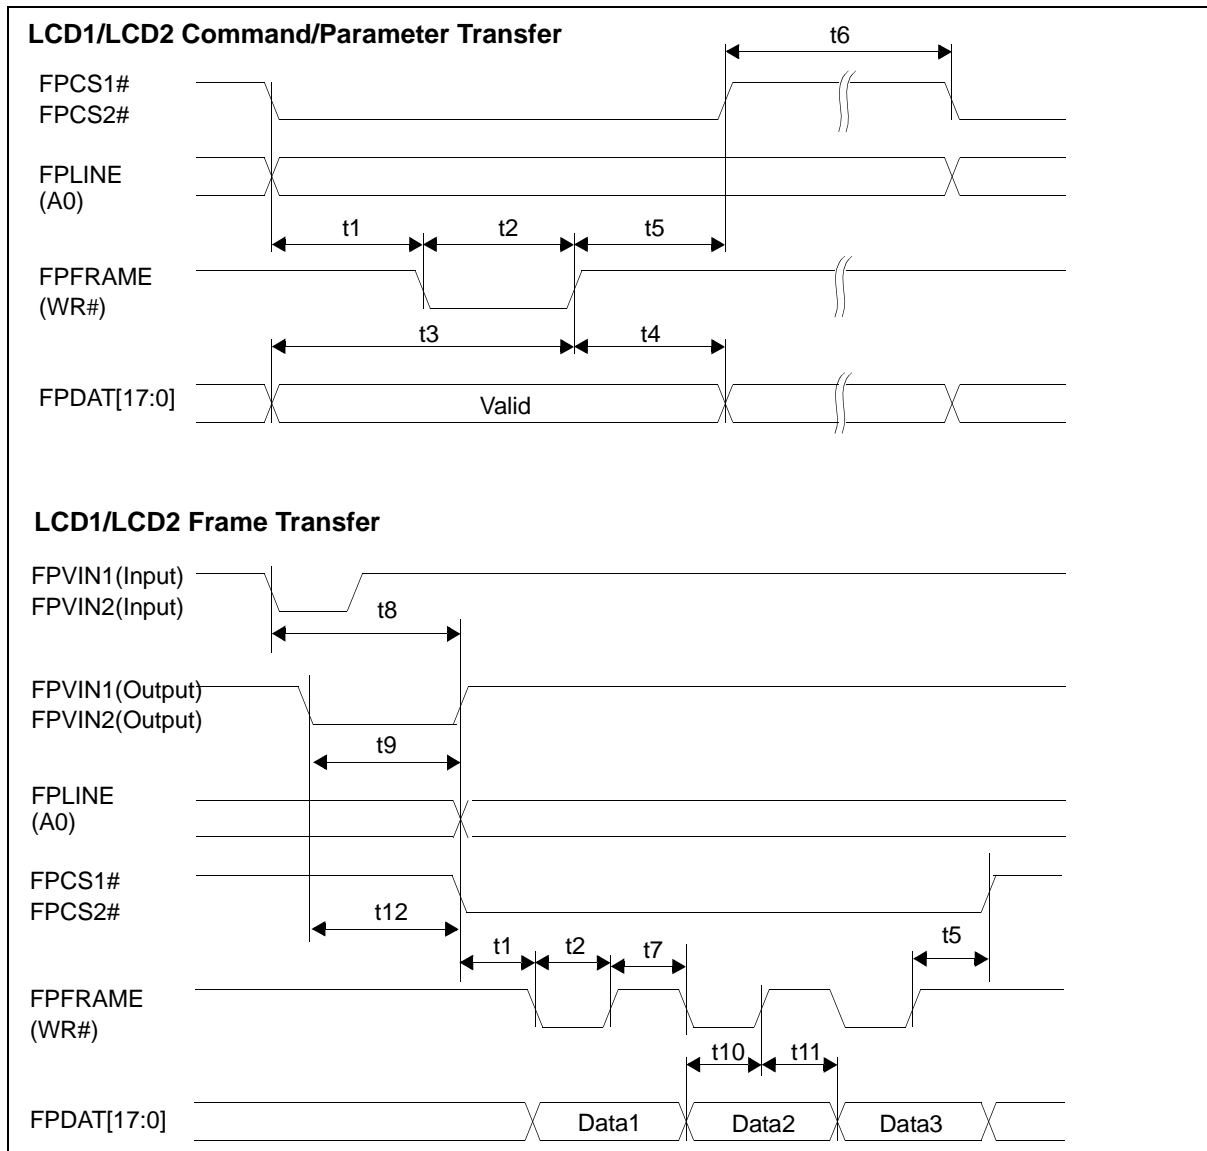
LCD1/LCD2 Command/Parameter Transfer

t6

FPCS1#
FPCS2#

FPLINE
(A0)

t1 t2 t5

FPFRAME
(WR#)

t3 t4

FPDAT[17:0]

Valid

LCD1/LCD2 Frame Transfer

FPVIN1(Input)
FPVIN2(Input)

t8

FPVIN1(Output)
FPVIN2(Output)

t9

FPLINE
(A0)

FPCS1#
FPCS2#

t12

t1 t2 t7 t5

FPFRAME
(WR#)

t10 t11

FPDAT[17:0]

Data1 Data2 Data3